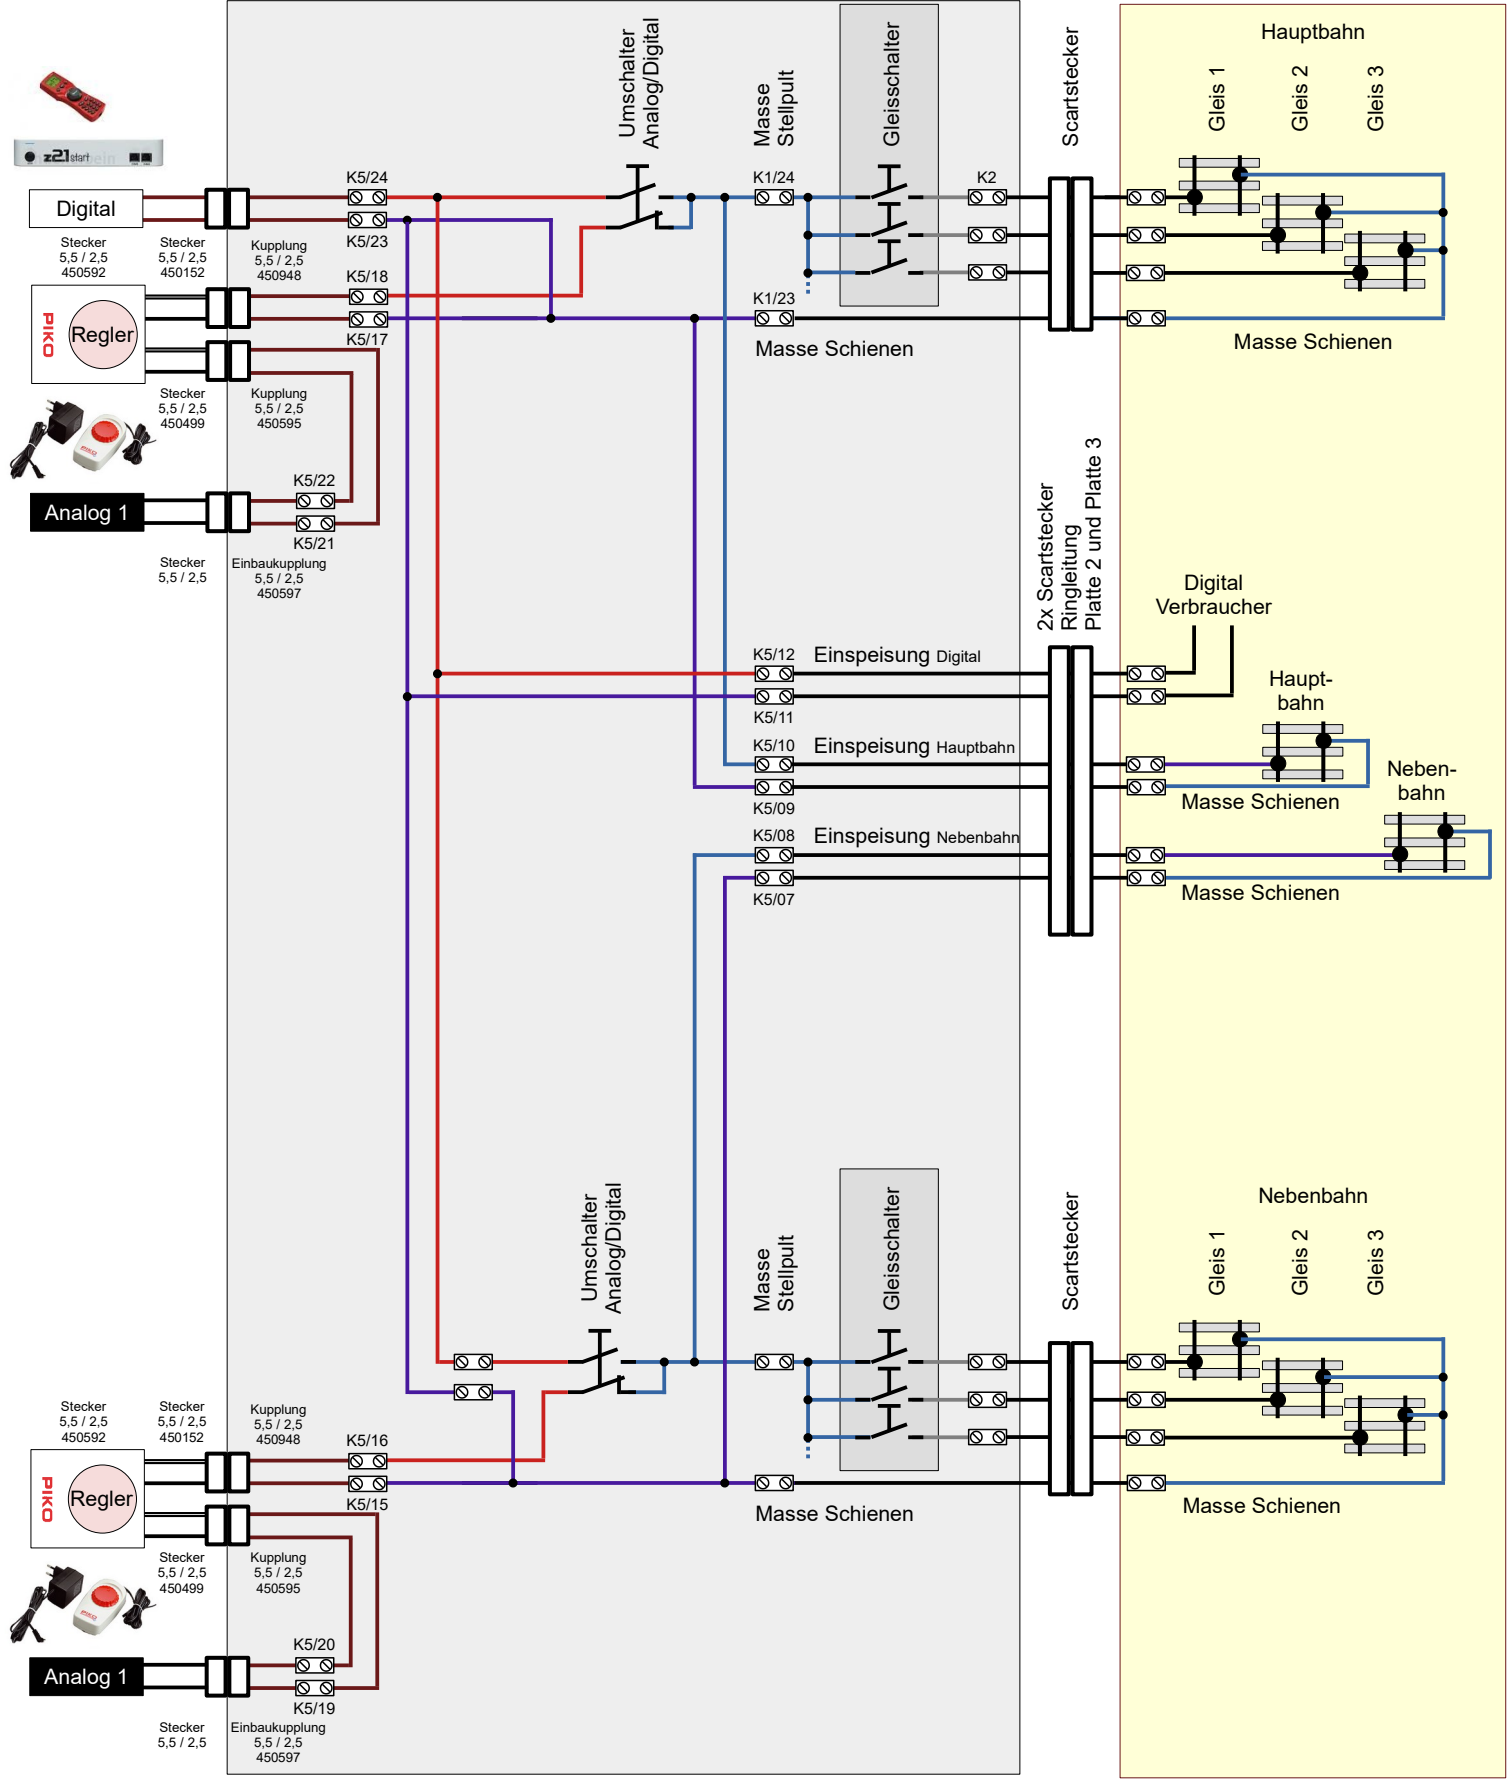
z21start

Digital

Stecker 5,5 / 2,5 450592

Stecker 5,5 / 2,5 450152

Kupplung 5,5 / 2,5 450948

PIKO

Regler

Stecker 5,5 / 2,5 450499

Kupplung 5,5 / 2,5 450595

Analog 1

Stecker 5,5 / 2,5

Einbaukupplung 5,5 / 2,5 450597

K5/24
K5/23
K5/18
K5/17
K5/22
K5/21

Umschalter Analog/Digital

Masse Stellpult

Gleisschalter

K1/24
K2
K1/23

Masse Schienen

Scartstecker

Hauptbahn

Gleis 1
Gleis 2
Gleis 3

Masse Schienen

2x Scartstecker Ringleitung Platte 2 und Platte 3

Digital Verbraucher

K5/12 Einspeisung Digital
K5/11
K5/10 Einspeisung Hauptbahn
K5/09
K5/08 Einspeisung Nebenbahn
K5/07

Haupt-bahn

Masse Schienen

Neben-bahn

Masse Schienen

Umschalter Analog/Digital

Masse Stellpult

Gleisschalter

Scartstecker

Nebenbahn

Gleis 1
Gleis 2
Gleis 3

Stecker 5,5 / 2,5 450592

Stecker 5,5 / 2,5 450152

Kupplung 5,5 / 2,5 450948

K5/16
K5/15

PIKO

Regler

Masse Schienen

Masse Schienen

Stecker 5,5 / 2,5 450499

Kupplung 5,5 / 2,5 450595

K5/20
K5/19

Analog 1

Stecker 5,5 / 2,5

Einbaukupplung 5,5 / 2,5 450597